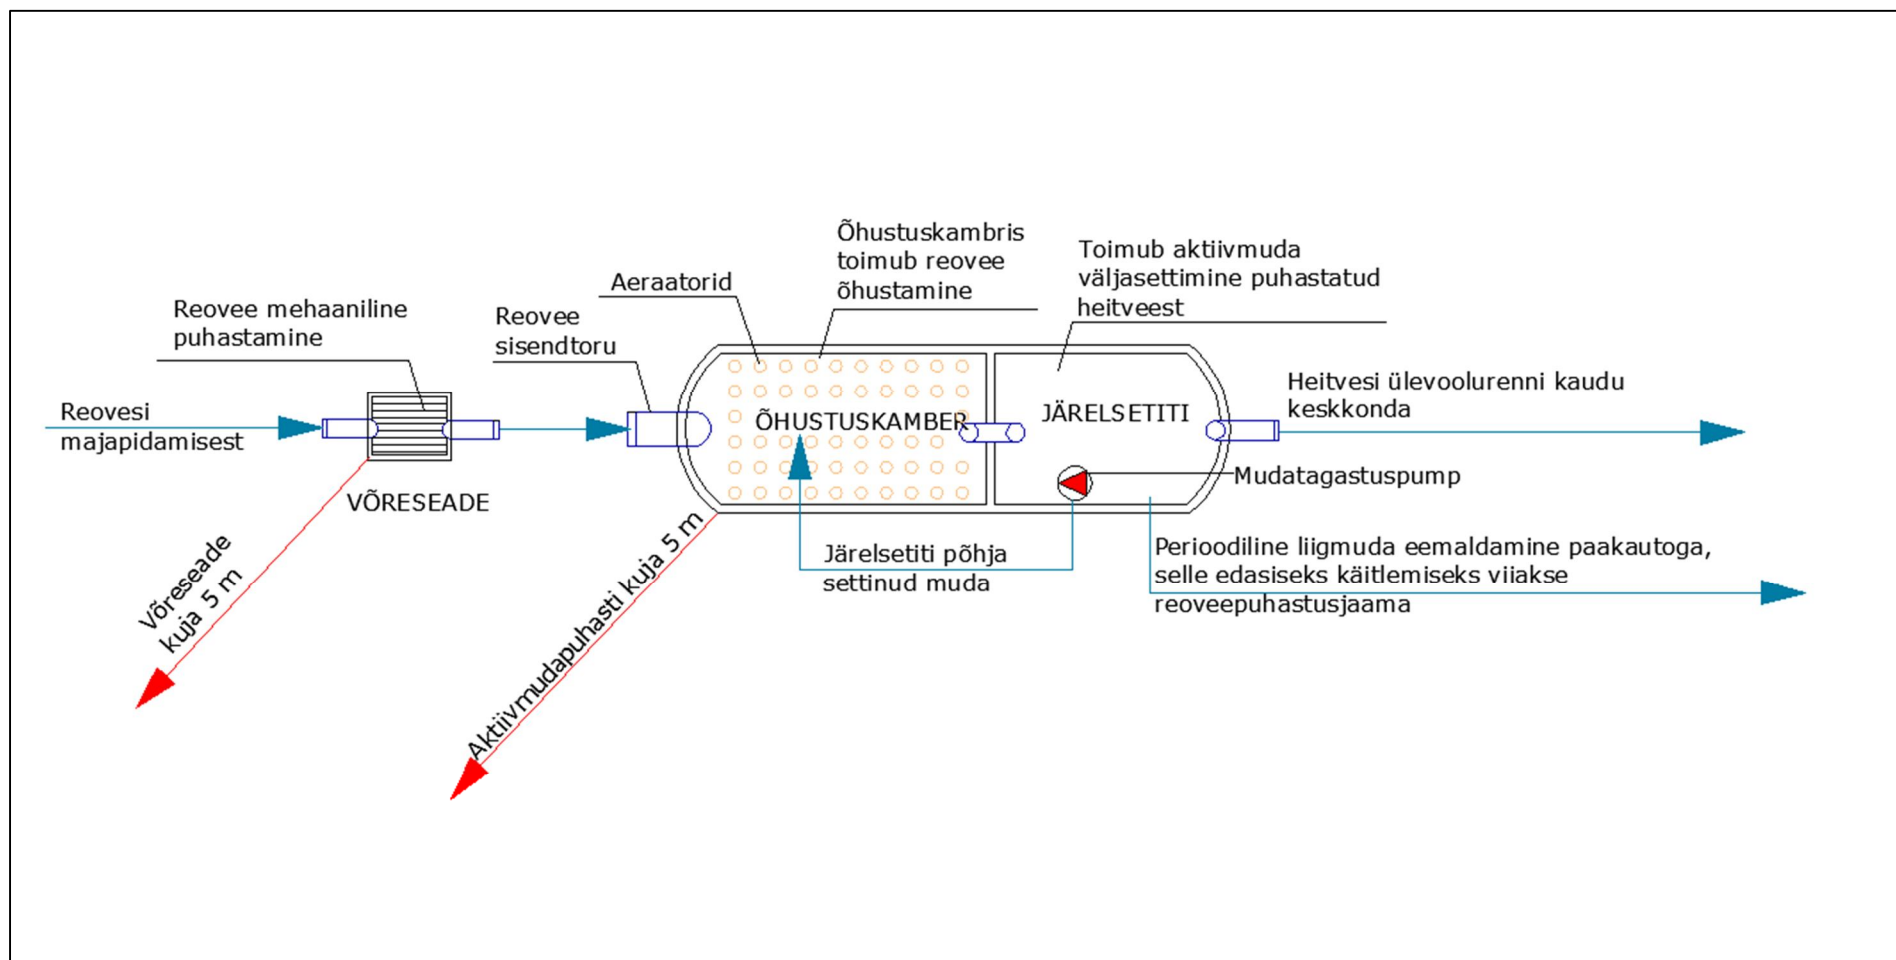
Õhustuskambris toimub reovee õhustamine

Toimub aktiivmuda väljasettimine puhastatud heitveest

Aeraatorid

Reovee mehaaniline puhastamine

Reovee sisendtoru

Reovesi majapidamisest

ÕHUSTUSKAMBER

JÄRELSETITI

Heitvesi ülevoolurenni kaudu keskkonda

Mudatagastuspump

VÕRESEADE

Järelsetiti põhja settinud muda

Perioodiline liigmuda eemaldamine paakautoga, selle edasiseks käitlemiseks viiakse reoveepuhastusjaama

Võreseade kuja 5 m

Aktiivmudapuhasti kuja 5 m